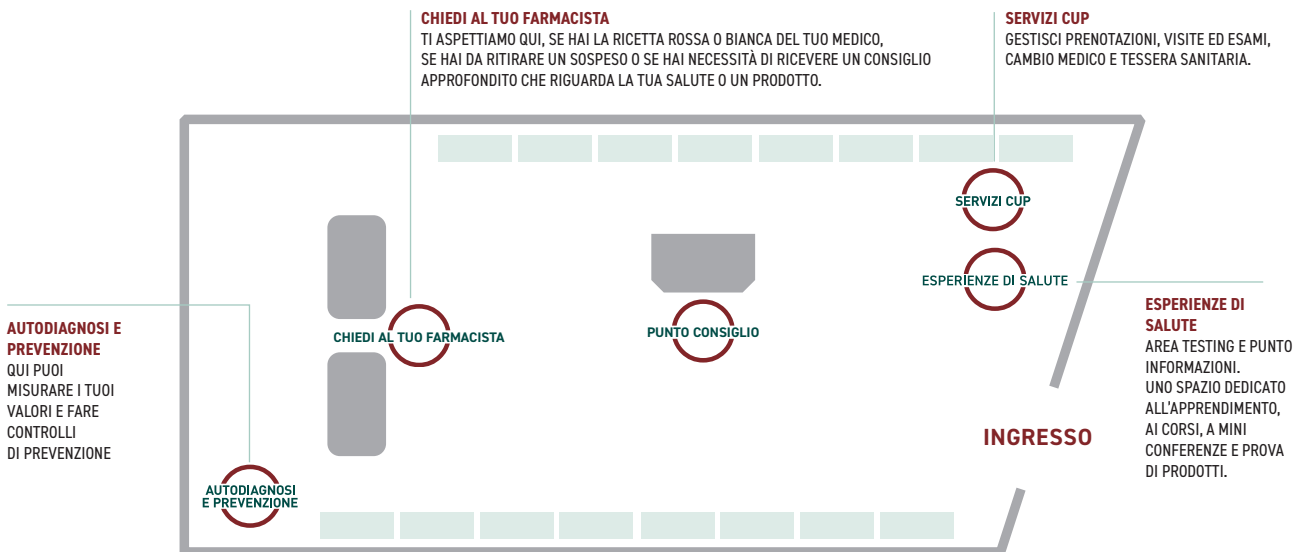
CHIEDI AL TUO FARMACISTA
TI ASPETTIAMO QUI, SE HAI LA RICETTA ROSSA O BIANCA DEL TUO MEDICO, SE HAI DA RITIRARE UN SOSPESO O SE HAI NECESSITÀ DI RICEVERE UN CONSIGLIO APPROFONDITO CHE RIGUARDA LA TUA SALUTE O UN PRODOTTO.

SERVIZI CUP
GESTISCI PRENOTAZIONI, VISITE ED ESAMI, CAMBIO MEDICO E TESSERA SANITARIA.

SERVIZI CUP

ESPERIENZE DI SALUTE

CHIEDI AL TUO FARMACISTA

PUNTO CONSIGLIO

AUTODIAGNOSI E PREVENZIONE
QUI PUOI MISURARE I TUOI VALORI E FARE CONTROLLI DI PREVENZIONE

ESPERIENZE DI SALUTE
AREA TESTING E PUNTO INFORMAZIONI.
UNO SPAZIO DEDICATO ALL'APPRENDIMENTO, AI CORSI, A MINI CONFERENZE E PROVA DI PRODOTTI.

INGRESSO

AUTODIAGNOSI E PREVENZIONE